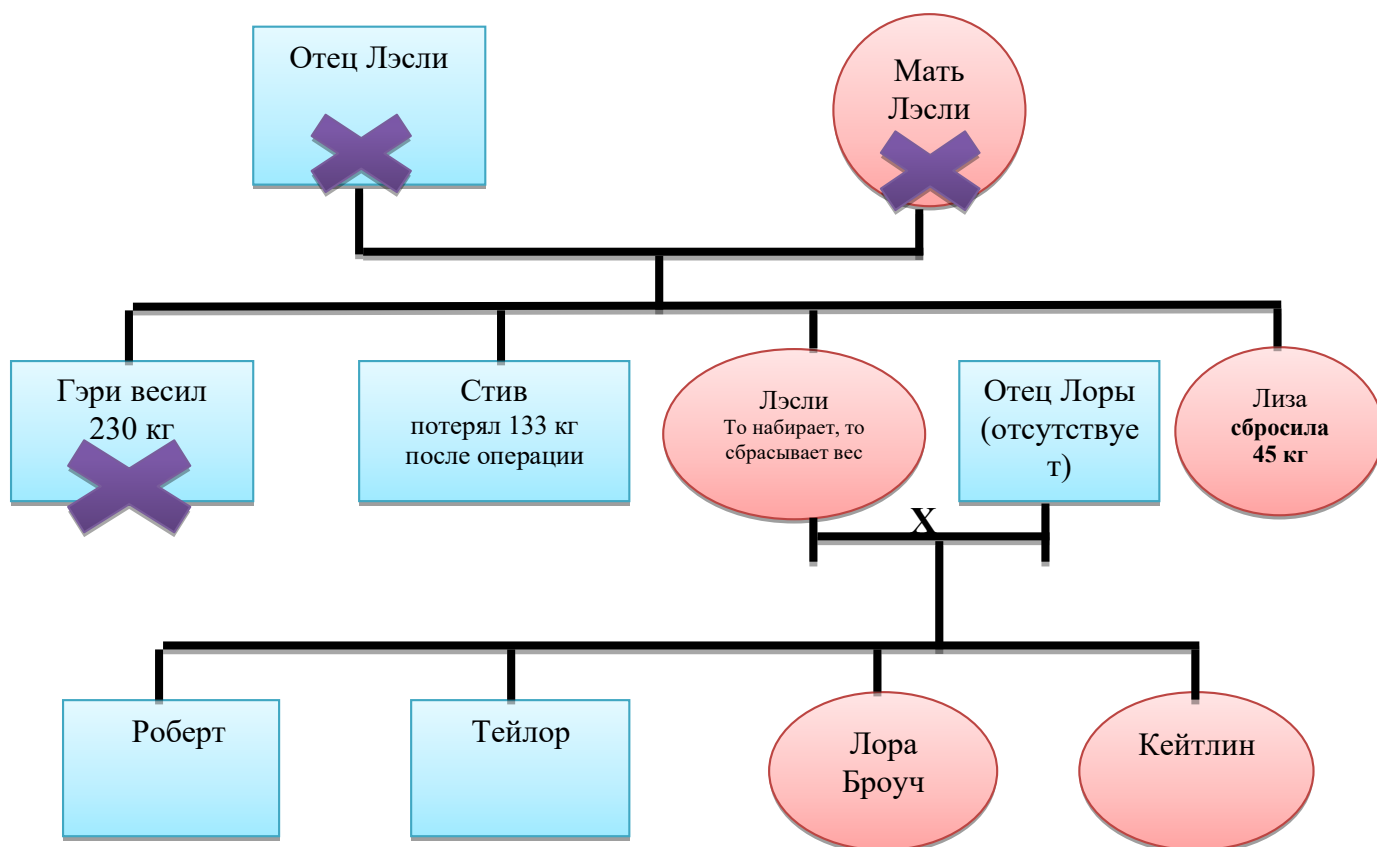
Отец Лэсли

Мать Лэсли

Гэри весил 230 кг

Стив потерял 133 кг после операции

Лэсли То набирает, то сбрасывает вес

Отец Лоры (отсутствует)

Лиза **сбросила 45 кг**

X

Роберт

Тейлор

Лора Броуч

Кейтлин